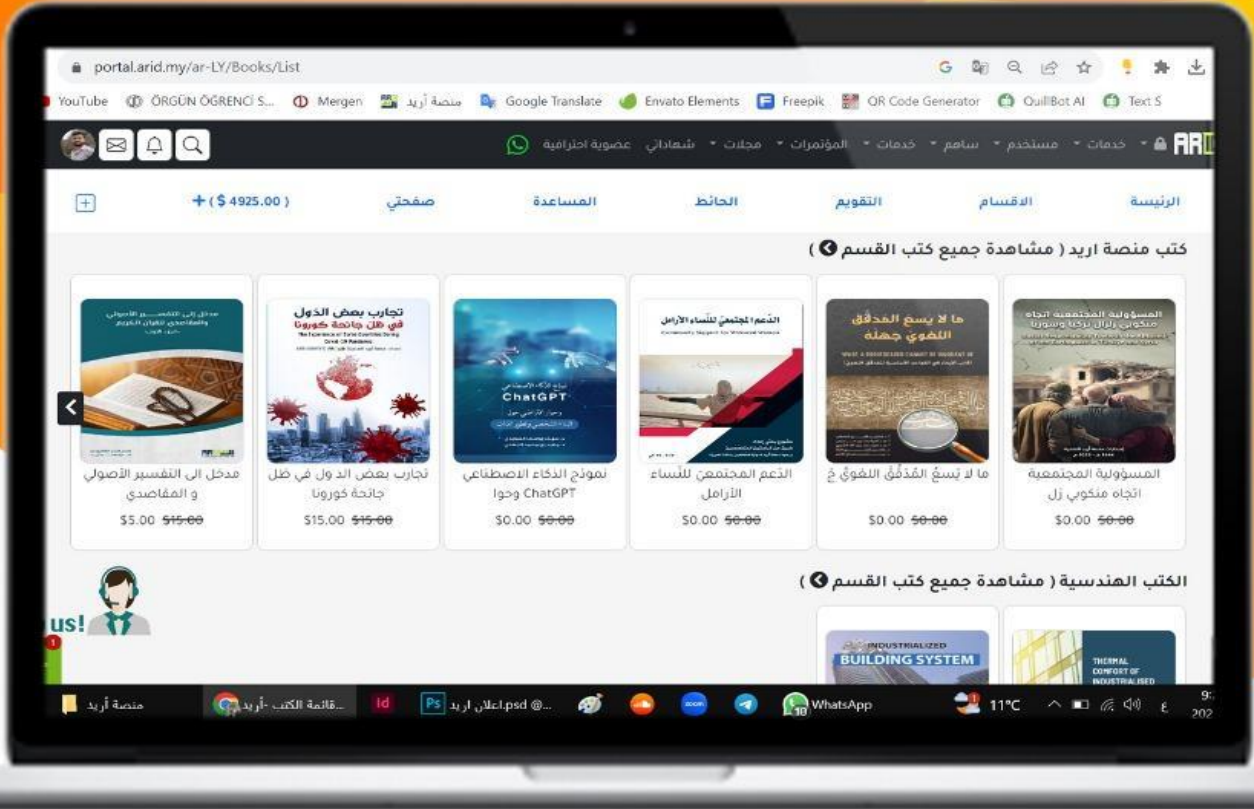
portal.arid.my/ar-LY/Books/List

YouTube ÖRGÜN ÖĞRENCİ S... Mergen منصة أريد Google Translate Envato Elements Freepik QR Code Generator QuillBot AI Text S

ARID خدمات مستخدم ساهم خدمات المؤتمرات مجلات شهاداتي عضوية احترافية

الرئيسة الاقسام التقويم الحائط المساعدة صفحتي + ( $ 4925.00 )

كتب منصة اريد ( مشاهدة جميع كتب القسم )

المسؤولية المجتمعية اتجاه منكوبي زل
$0.00 $0.00

ما لا يَسعُ المُدَقِّقَ اللغويَّ ج
$0.00 $0.00

الدعم المجتمعي للنساء الأرامل
$0.00 $0.00

نموذج الذكاء الاصطناعي ChatGPT وحوا
$0.00 $0.00

تجارب بعض الدول في ظل جائحة كورونا
$15.00 $15.00

مدخل الى التفسير الأصولي و المقاصدي
$5.00 $15.00

الكتب الهندسية ( مشاهدة جميع كتب القسم )

INDUSTRIALIZED BUILDING SYSTEM

THERMAL COMFORT OF INDUSTRIALISED

us!

منصة أريد قائمة الكتب -أريد... اعلان اريد.psd @... WhatsApp 11°C